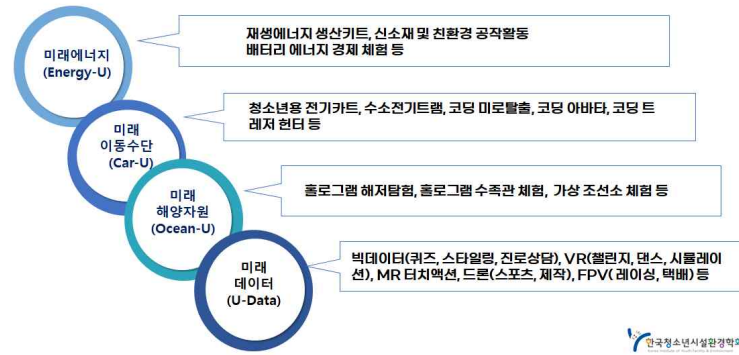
미래에너지
(Energy-U)

재생에너지 생산키트, 신소재 및 친환경 공작활동
배터리 에너지 경제 체험 등

미래
이동수단
(Car-U)

청소년용 전기카트, 수소전기트램, 코딩 미로탈출, 코딩 아바타, 코딩 트레저 헌터 등

미래
해양자원
(Ocean-U)

홀로그램 해저탐험, 홀로그램 수족관 체험, 가상 조선소 체험 등

미래
데이터
(U-Data)

빅데이터(퀴즈, 스타일링, 진로상담), VR(챌린지, 댄스, 시뮬레이션), MR 터치액션, 드론(스포츠, 제작), FPV( 레이싱, 택배) 등

한국청소년시설환경학회